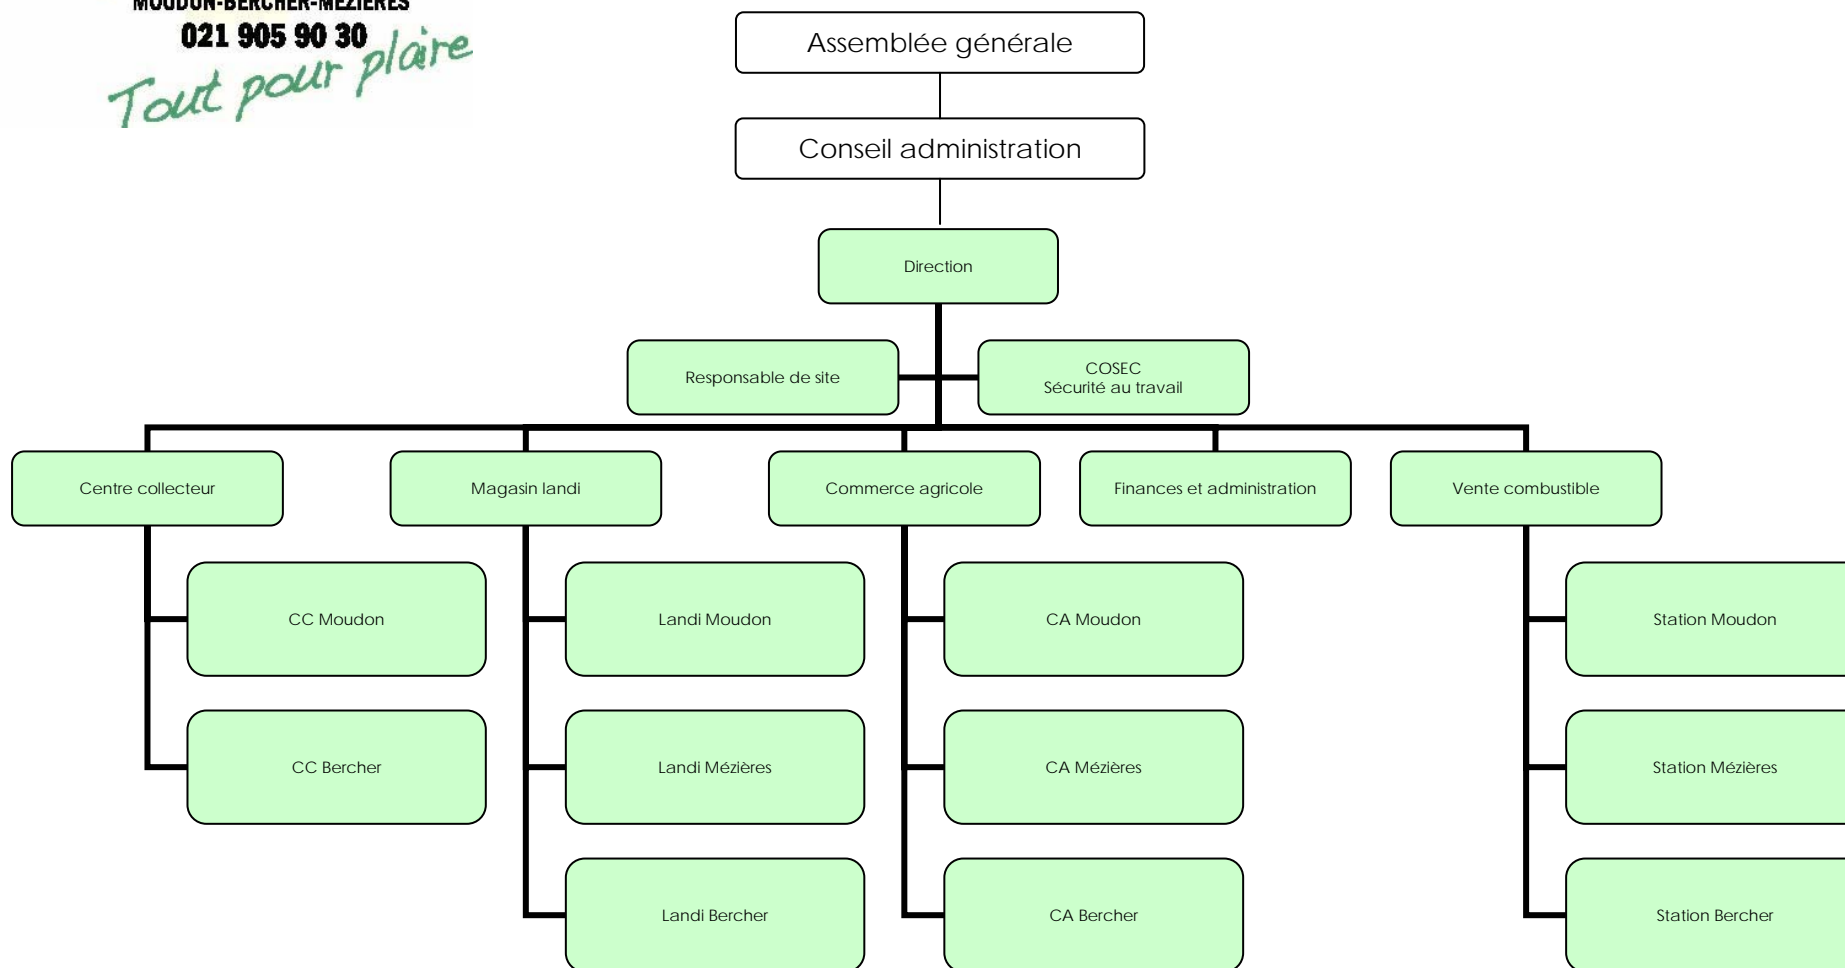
MOUDON-BERCHER-MÉZIÈRES
021 905 90 30
Tout pour plaire

Assemblée générale

Conseil administration

Direction

Responsable de site

COSEC
Sécurité au travail

Centre collecteur

CC Moudon

CC Bercher

Magasin landi

Landi Moudon

Landi Mézières

Landi Bercher

Commerce agricole

CA Moudon

CA Mézières

CA Bercher

Finances et administration

Vente combustible

Station Moudon

Station Mézières

Station Bercher